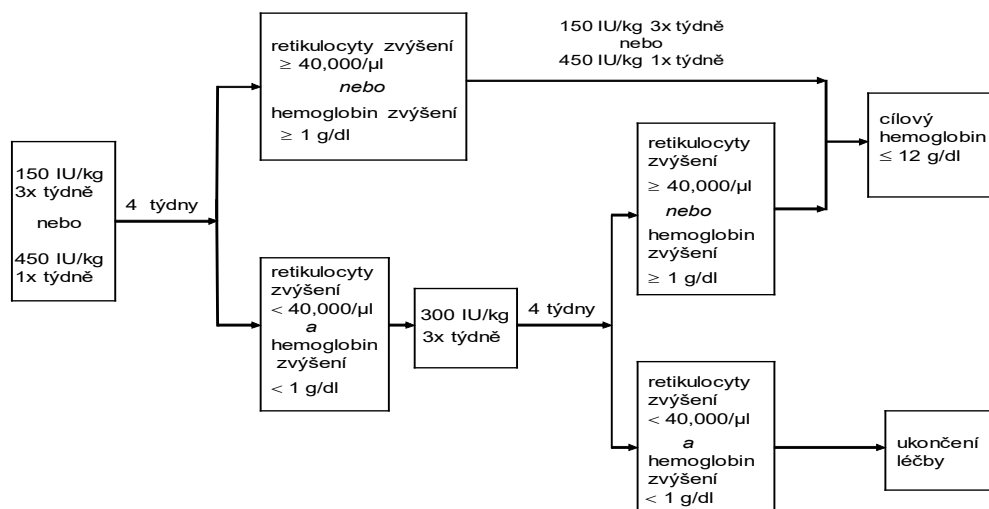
150 IU/kg 3x týdně
nebo
450 IU/kg 1x týdně

4 týdny

retikulocyty zvýšení $\geq$ 40,000/µl
*nebo*
hemoglobin zvýšení $\geq$ 1 g/dl

150 IU/kg 3x týdně
nebo
450 IU/kg 1x týdně

cílový hemoglobin $\leq$ 12 g/dl

retikulocyty zvýšení $<$ 40,000/µl
*a*
hemoglobin zvýšení $<$ 1 g/dl

300 IU/kg 3x týdně

4 týdny

retikulocyty zvýšení $\geq$ 40,000/µl
*nebo*
hemoglobin zvýšení $\geq$ 1 g/dl

retikulocyty zvýšení $<$ 40,000/µl
*a*
hemoglobin zvýšení $<$ 1 g/dl

ukončení léčby